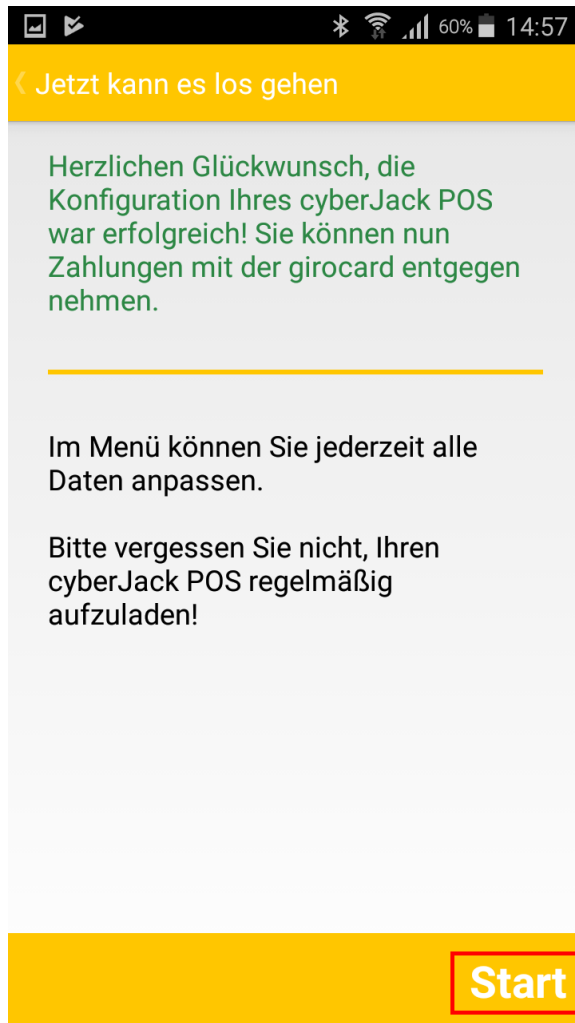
60% 14:57

Jetzt kann es los gehen

Herzlichen Glückwunsch, die Konfiguration Ihres cyberJack POS war erfolgreich! Sie können nun Zahlungen mit der girocard entgegen nehmen.

Im Menü können Sie jederzeit alle Daten anpassen.

Bitte vergessen Sie nicht, Ihren cyberJack POS regelmäßig aufzuladen!

Start